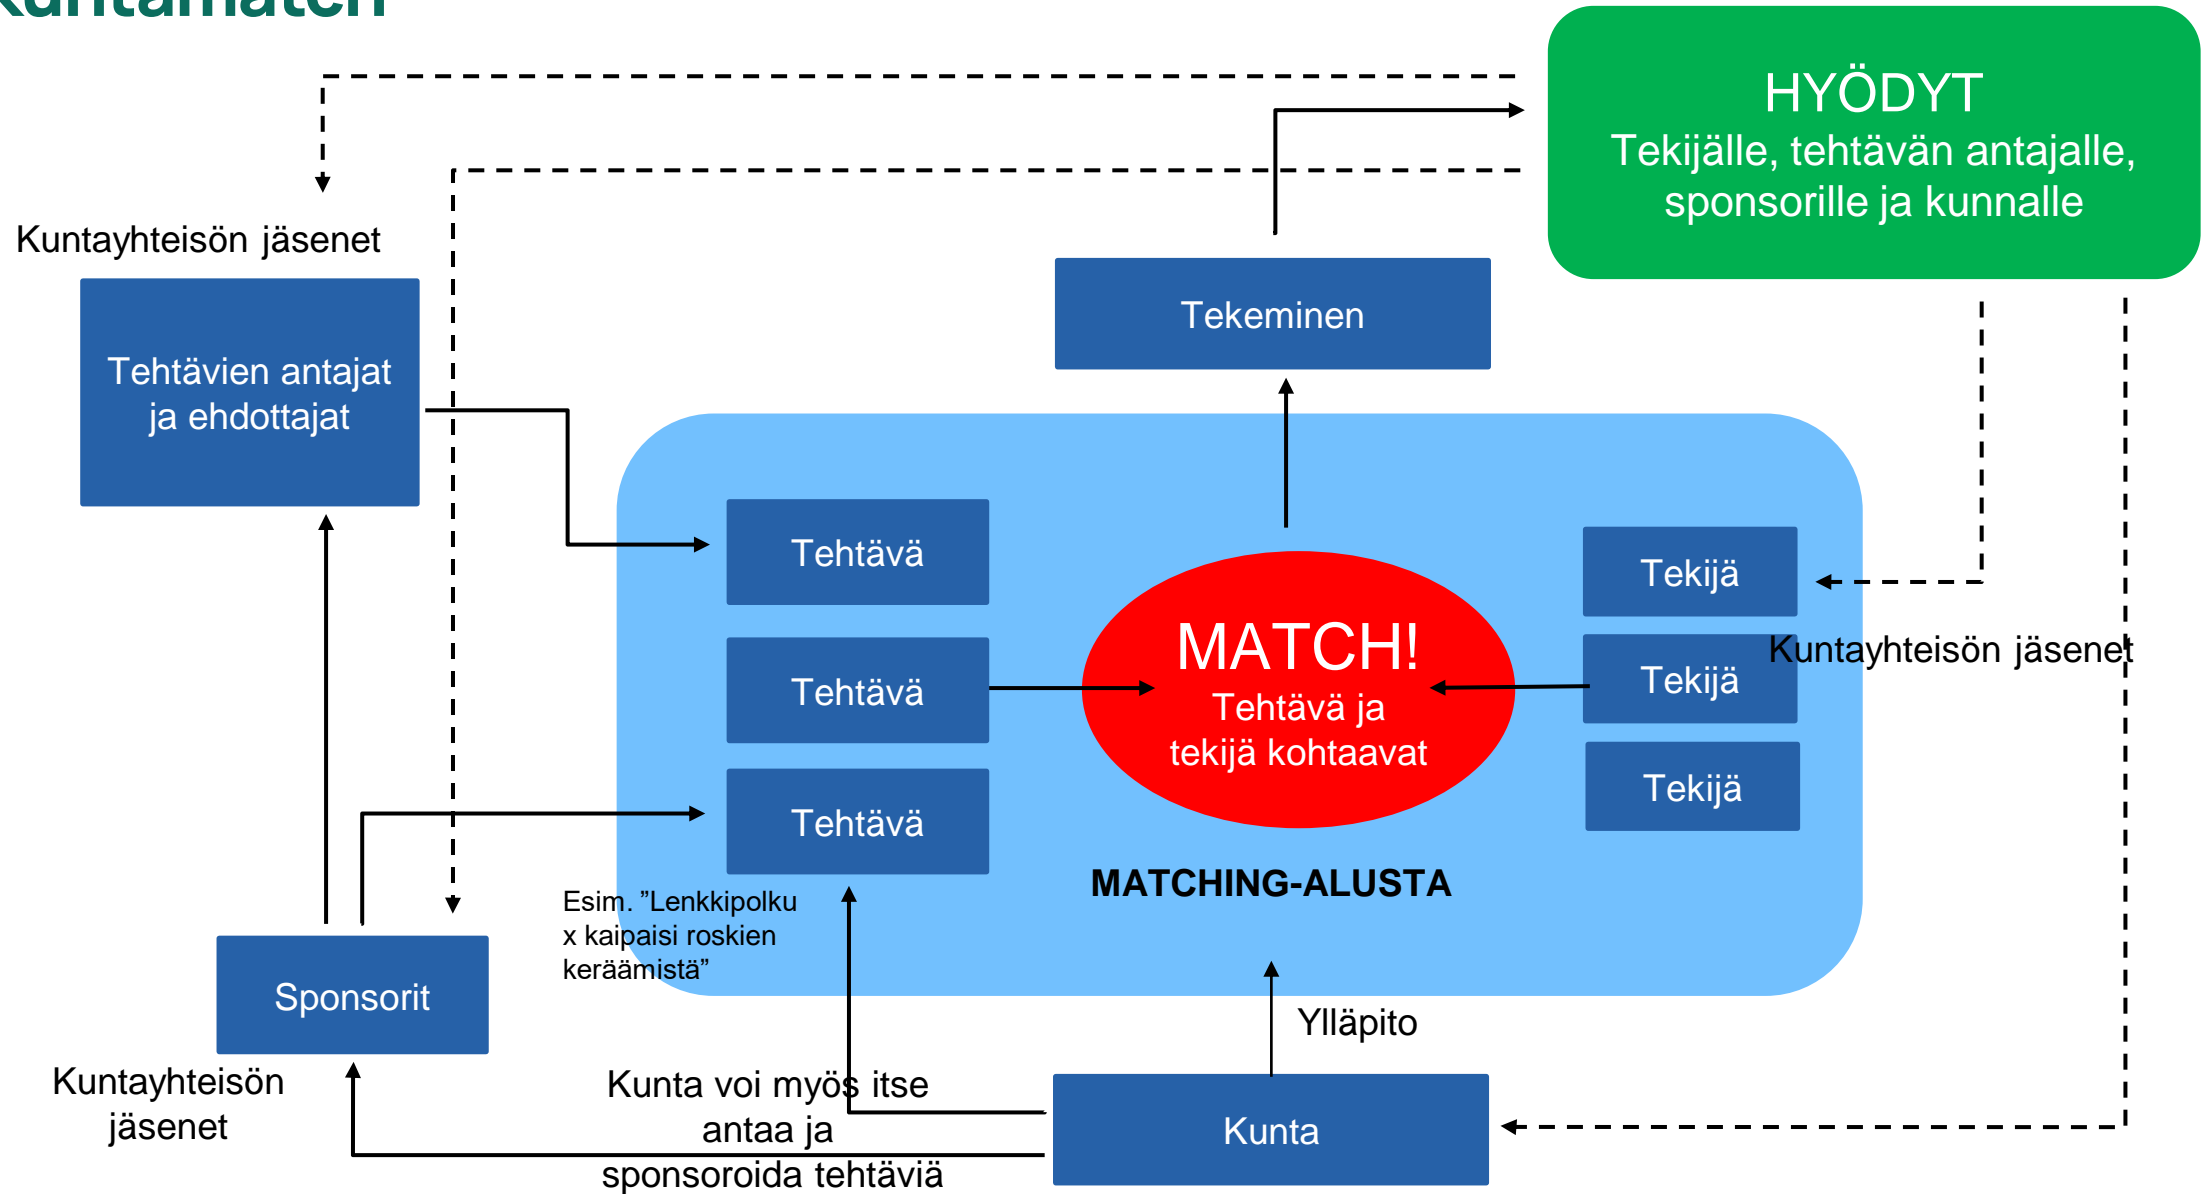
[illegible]

HYÖDYT
Tekijälle, tehtävän antajalle, sponsorille ja kunnalle

Kuntayhteisön jäsenet

Tehtävien antajat ja ehdottajat

Tekeminen

Tehtävä

Tehtävä

Tehtävä

MATCH!
Tehtävä ja tekijä kohtaavat

Tekijä

Kuntayhteisön jäsenet

Tekijä

Tekijä

MATCHING-ALUSTA

Esim. ”Lenkkipolku x kaipaisi roskien keräämistä”

Sponsorit

Kuntayhteisön jäsenet

Ylläpito

Kunta voi myös itse antaa ja sponsoroida tehtäviä

Kunta